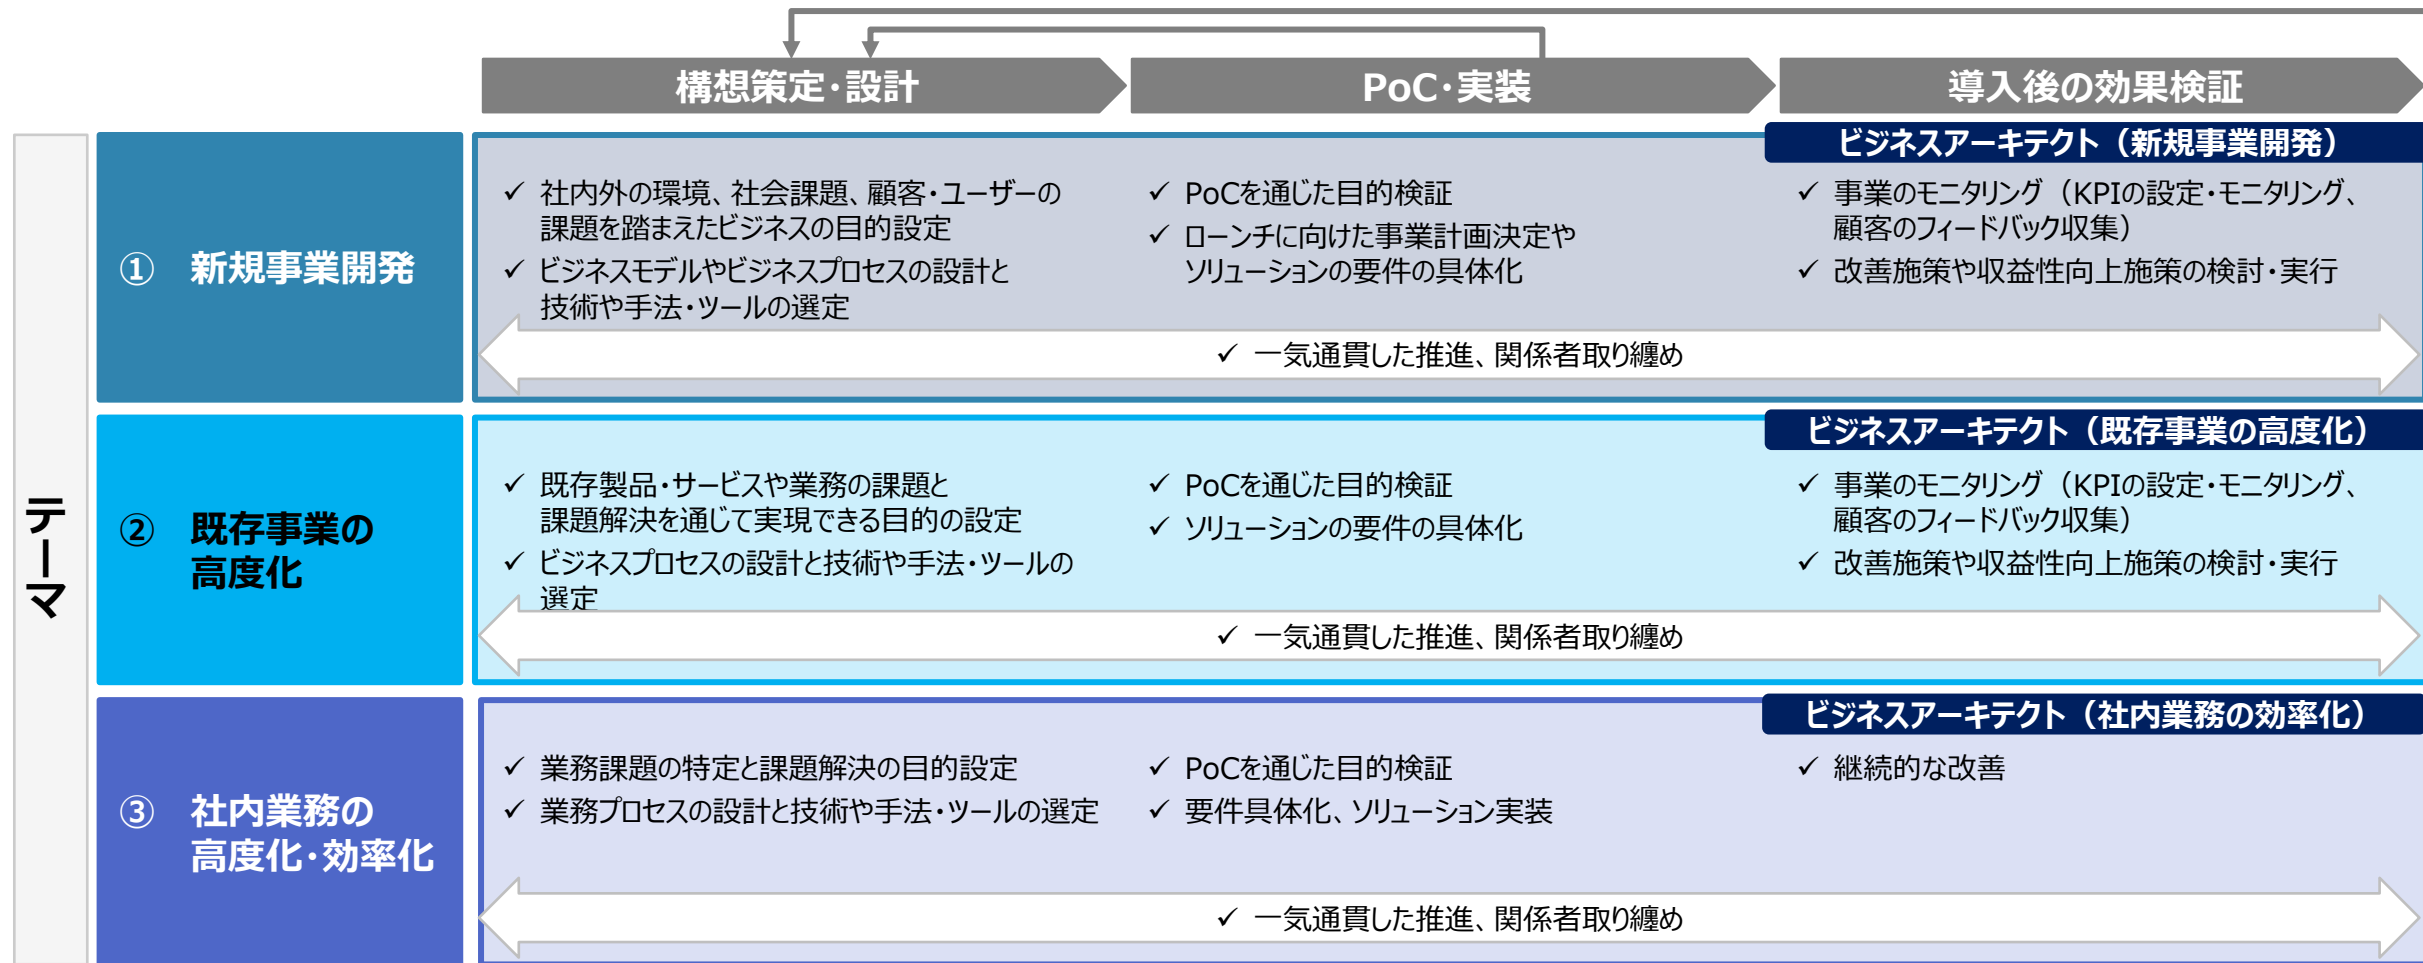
構想策定・設計

PoC・実装

導入後の効果検証

テーマ

① 新規事業開発

ビジネスアーキテクト（新規事業開発）

✓ 社内外の環境、社会課題、顧客・ユーザーの課題を踏まえたビジネスの目的設定
✓ ビジネスモデルやビジネスプロセスの設計と技術や手法・ツールの選定

✓ PoCを通じた目的検証
✓ ローンチに向けた事業計画決定やソリューションの要件の具体化

✓ 事業のモニタリング（KPIの設定・モニタリング、顧客のフィードバック収集）
✓ 改善施策や収益性向上施策の検討・実行

✓ 一気通貫した推進、関係者取り纏め

② 既存事業の高度化

ビジネスアーキテクト（既存事業の高度化）

✓ 既存製品・サービスや業務の課題と課題解決を通じて実現できる目的の設定
✓ ビジネスプロセスの設計と技術や手法・ツールの選定

✓ PoCを通じた目的検証
✓ ソリューションの要件の具体化

✓ 事業のモニタリング（KPIの設定・モニタリング、顧客のフィードバック収集）
✓ 改善施策や収益性向上施策の検討・実行

✓ 一気通貫した推進、関係者取り纏め

③ 社内業務の高度化・効率化

ビジネスアーキテクト（社内業務の効率化）

✓ 業務課題の特定と課題解決の目的設定
✓ 業務プロセスの設計と技術や手法・ツールの選定

✓ PoCを通じた目的検証
✓ 要件具体化、ソリューション実装

✓ 継続的な改善

✓ 一気通貫した推進、関係者取り纏め